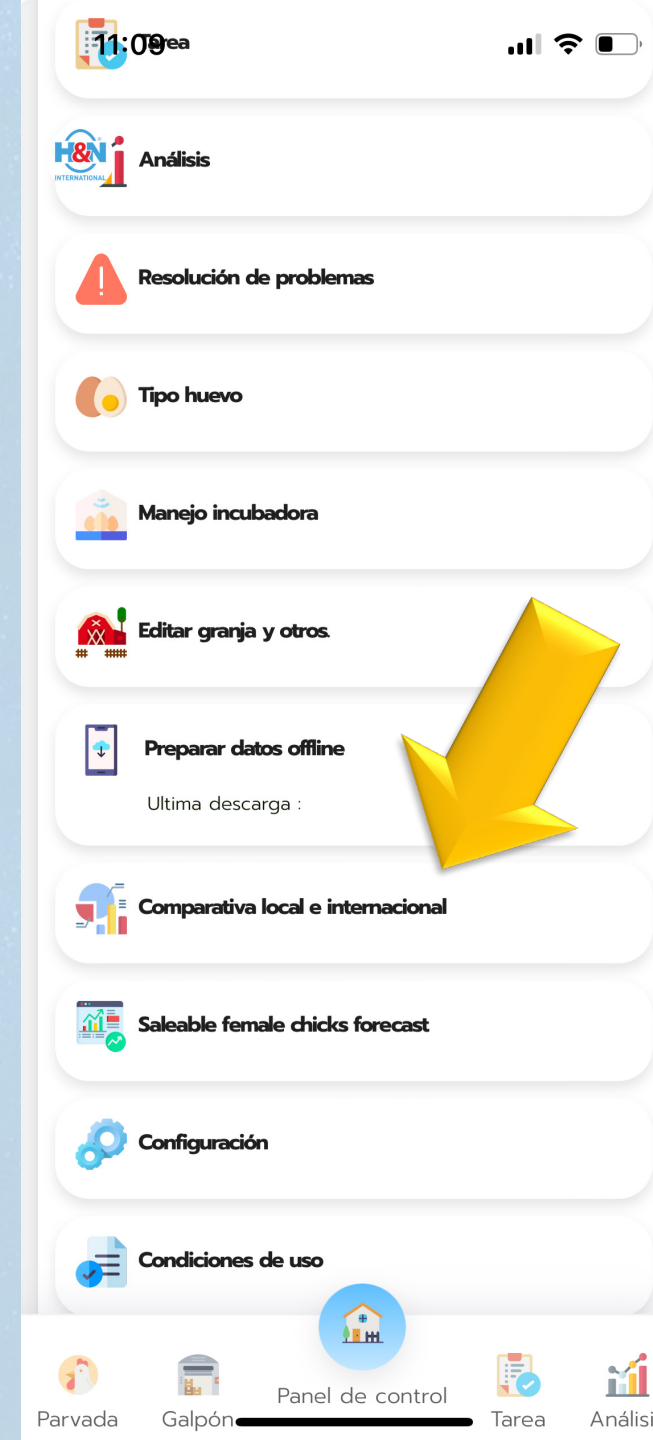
11:09 Tarea

H&N INTERNATIONAL

Análisis

Resolución de problemas

Tipo huevo

Manejo incubadora

Editar granja y otros.

Preparar datos offline

Ultima descarga :

Comparativa local e internacional

Saleable female chicks forecast

Configuración

Condiciones de uso

Parvada

Galpón

Panel de control

Tarea

Análisi